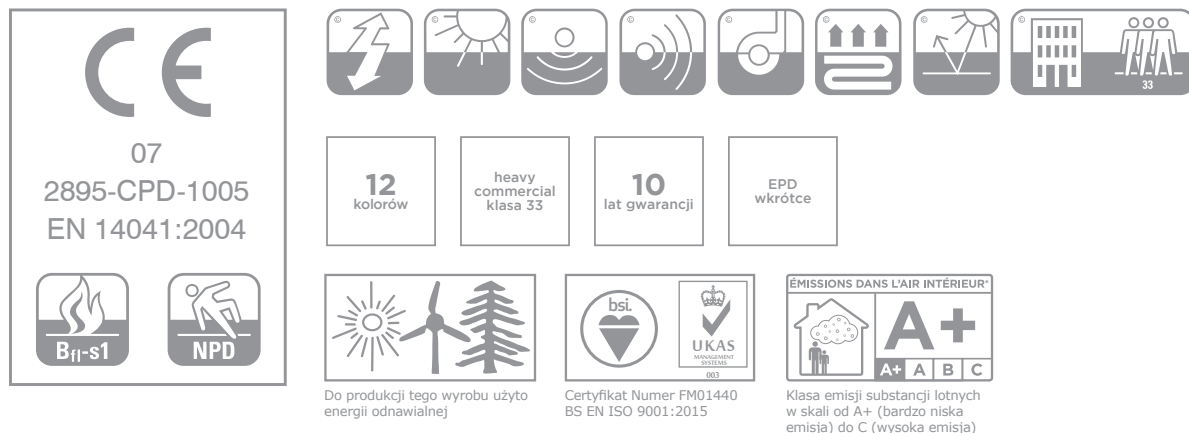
CE

07
2895-CPD-1005
EN 14041:2004

B$_{fl}$-s1

NPD

©

©

©

©

©

©

©

©

33

12
kolorów

heavy
commercial
klasa 33

10
lat gwarancji

EPD
wkrótce

Do produkcji tego wyrobu użyto energii odnawialnej

bsi.

UKAS
MANAGEMENT SYSTEMS
003

Certyfikat Numer FM01440
BS EN ISO 9001:2015

ÉMISSIONS DANS L'AIR INTÉRIEUR*

A+

A+ A B C

Klasa emisji substancji lotnych w skali od A+ (bardzo niska emisja) do C (wysoka emisja)